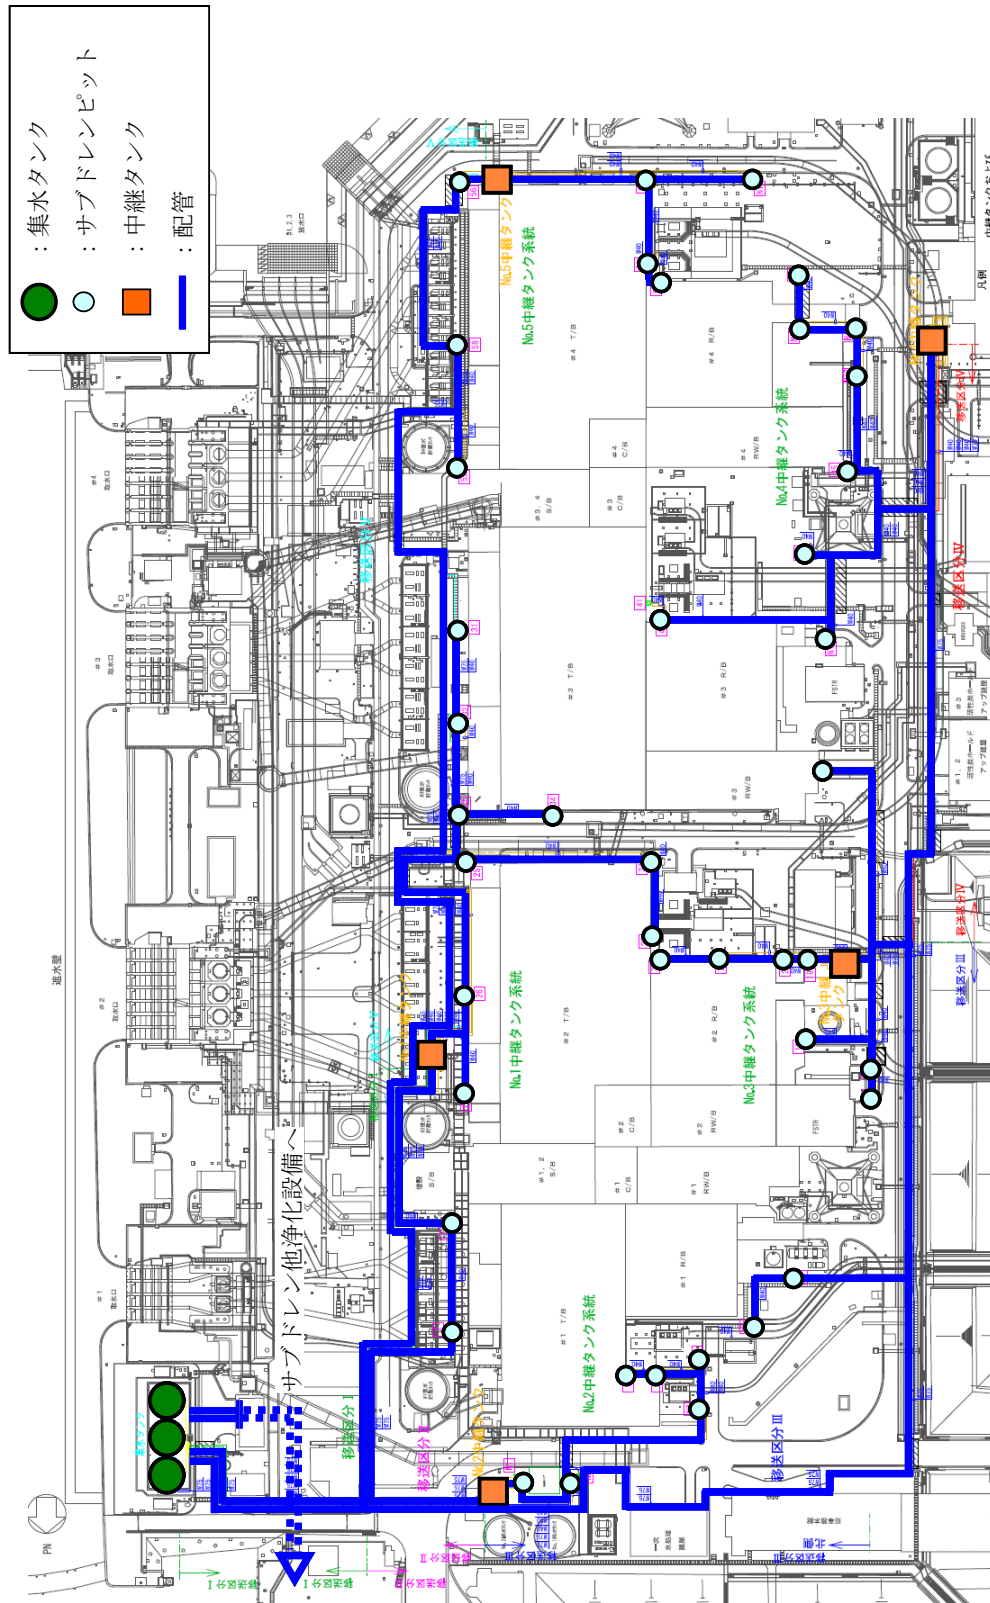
：集水タンク
：サブドレンピット
：中継タンク
：配管

No.5中継タンク
No.5中継タンク系統
No.4中継タンク系統
No.1中継タンク系統
No.3中継タンク系統
No.2中継タンク系統
No.2中継タンク
No.3中継タンク
移送区分Ⅰ
移送区分Ⅱ
移送区分Ⅲ
移送区分Ⅳ
サブドレン他浄化設備へ
集水タンク
遮水壁
#1 T/B
#2 T/B
#3 T/B
#4 T/B
#1 R/B
#2 R/B
#3 R/B
#4 R/B
#1 取水口
#2 取水口
#3 取水口
#4 取水口
#1,2 S/B
#3,4 S/B
#2 C/B
#3 C/B
#4 C/B
#1 C/B
#1 RW/B
#2 RW/B
#3 RW/B
#4 RW/B
FSTR
凡例
PN